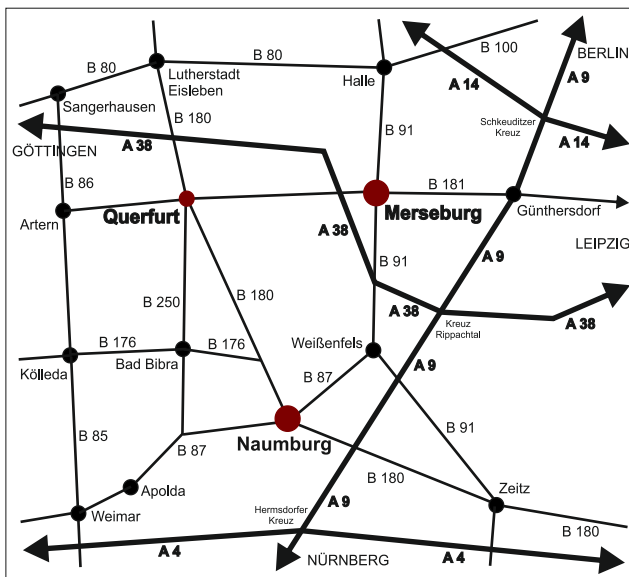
B 80
B 80
Lutherstadt Eisleben
Halle
B 100
BERLIN
A 14
A 9
Sangerhausen
B 180
Schkeuditzer Kreuz
A 14
GÖTTINGEN
A 38
B 91
B 86
B 181
Artern
Querfurt
Merseburg
Günthersdorf
A 38
A 9
LEIPZIG
B 91
B 250
B 180
A 38
A 38
Kreuz Rippachtal
B 176
B 176
Weißenfels
Kölleda
Bad Bibra
A 9
B 87
B 85
B 87
Naumburg
B 91
B 180
Apolda
Zeitz
Hermsdorfer Kreuz
A 9
Weimar
B 180
A 4
NÜRNBERG
A 4